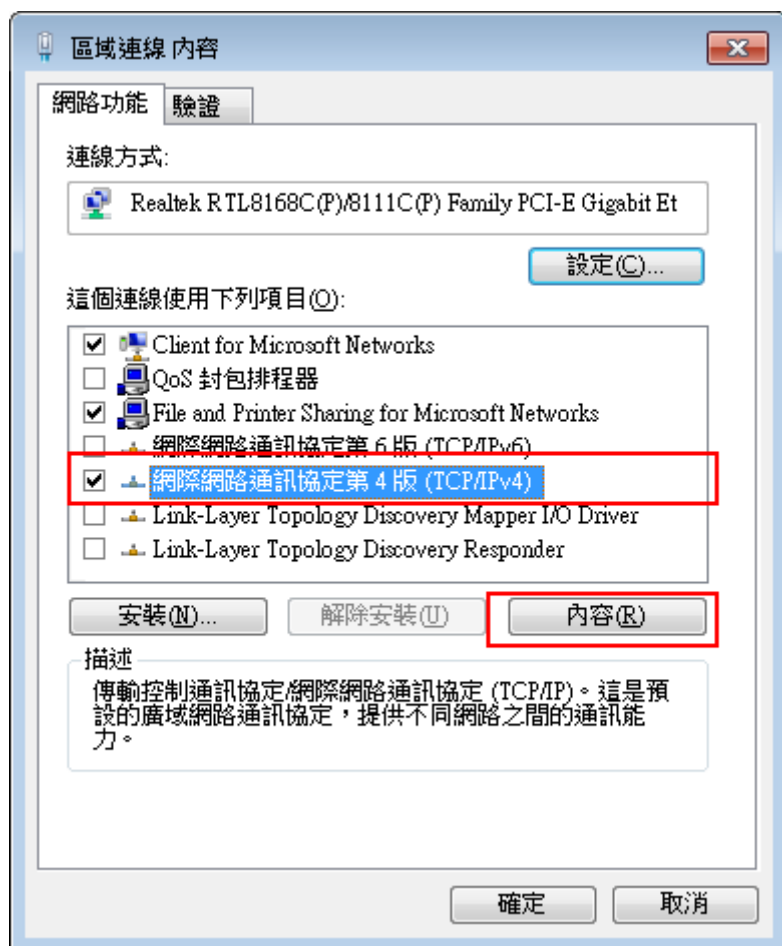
區域連線 內容

網路功能 驗證

連線方式:

Realtek RTL8168C(P)/8111C(P) Family PCI-E Gigabit Et

設定(C)...

這個連線使用下列項目(O):

Client for Microsoft Networks
QoS 封包排程器
File and Printer Sharing for Microsoft Networks
網際網路通訊協定第 6 版 (TCP/IPv6)
網際網路通訊協定第 4 版 (TCP/IPv4)
Link-Layer Topology Discovery Mapper I/O Driver
Link-Layer Topology Discovery Responder

安裝(N)... 解除安裝(U) 內容(R)

描述
傳輸控制通訊協定/網際網路通訊協定 (TCP/IP)。這是預設的廣域網路通訊協定,提供不同網路之間的通訊能力。

確定 取消